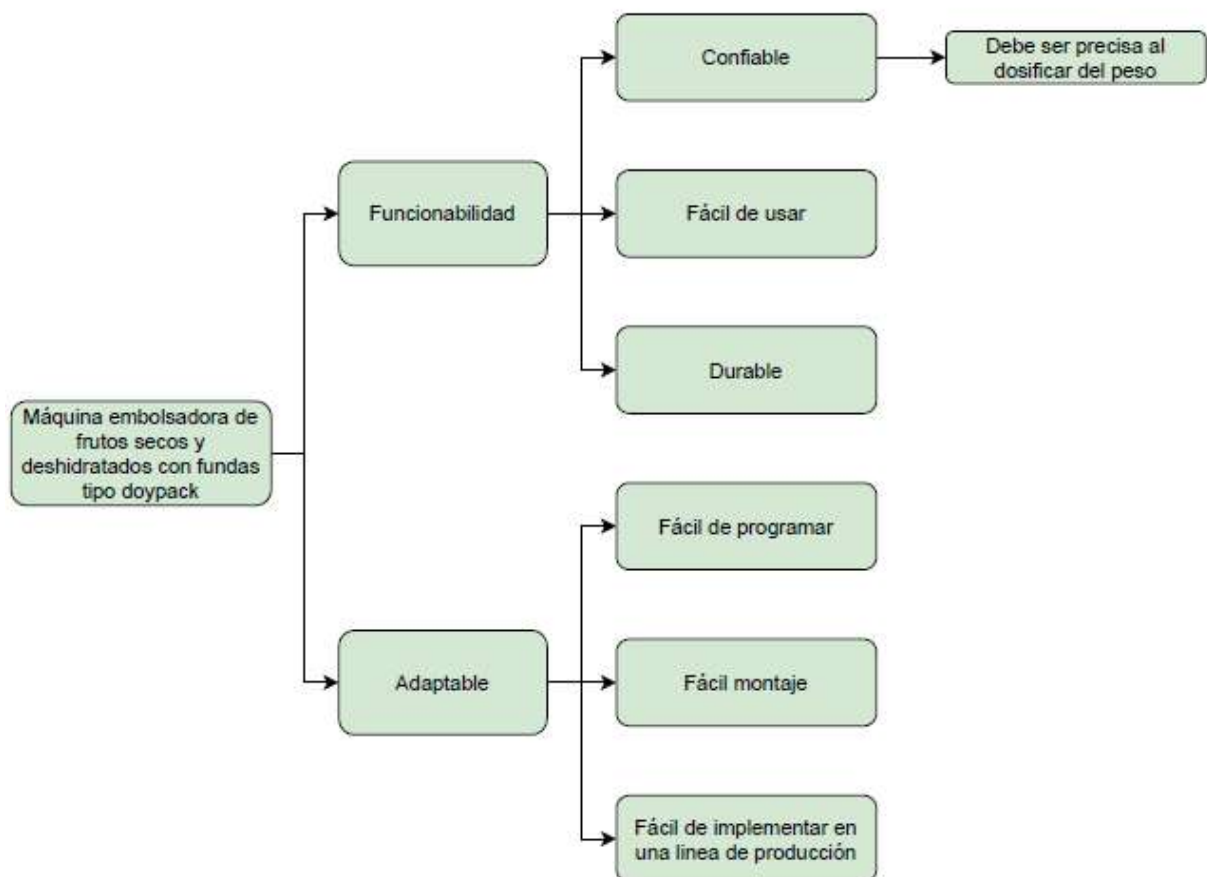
Máquina embolsadora de frutos secos y deshidratados con fundas tipo doypack

Funcionabilidad

Confiable

Debe ser precisa al dosificar del peso

Fácil de usar

Durable

Adaptable

Fácil de programar

Fácil montaje

Fácil de implementar en una linea de producción